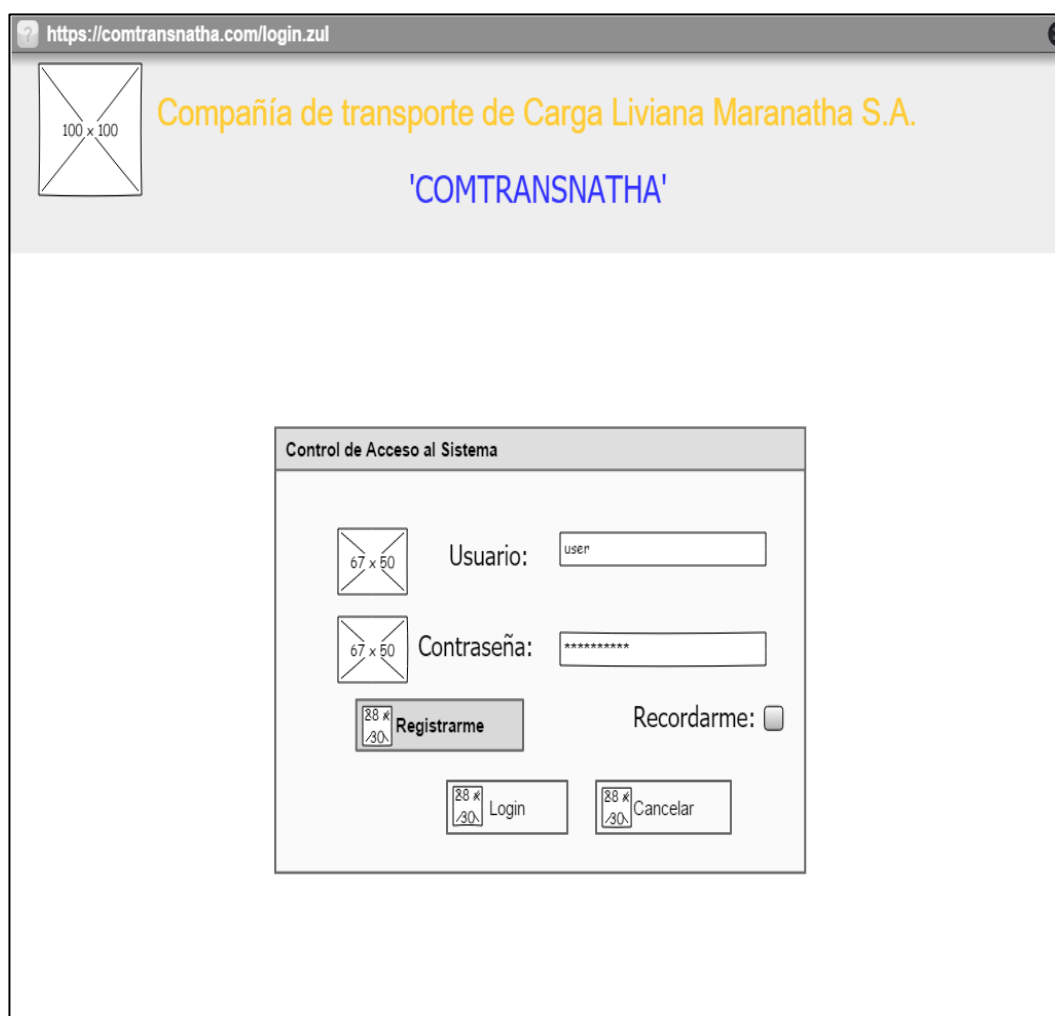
https://comtransnatha.com/login.zul

100 x 100

Compañía de transporte de Carga Liviana Maranatha S.A.

'COMTRANSNATHA'

Control de Acceso al Sistema

67 x 50

Usuario:

user

67 x 50

Contraseña:

**********

28 x 30 Registrarme

Recordarme:

28 x 30 Login

28 x 30 Cancelar